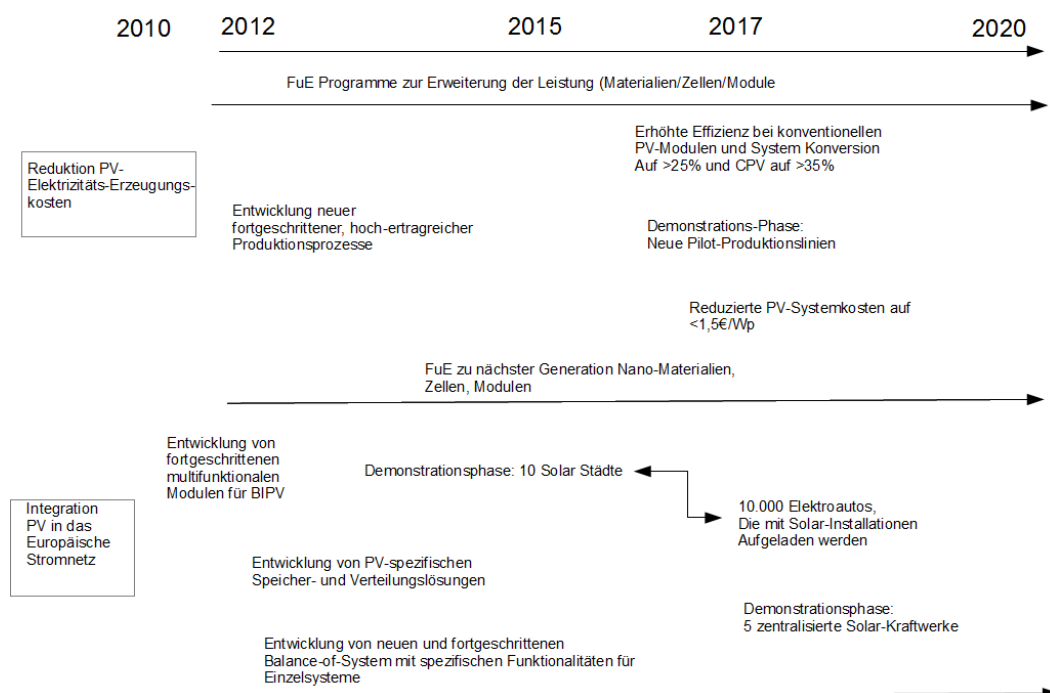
2010 2012 2015 2017 2020

FuE Programme zur Erweiterung der Leistung (Materialien/Zellen/Module

Erhöhte Effizienz bei konventionellen PV-Modulen und System Konversion Auf >25% und CPV auf >35%

Reduktion PV-Elektrizitäts-Erzeugungskosten

Entwicklung neuer fortgeschrittener, hoch-ertragreicher Produktionsprozesse

Demonstrations-Phase: Neue Pilot-Produktionslinien

Reduzierte PV-Systemkosten auf <1,5€/Wp

FuE zu nächster Generation Nano-Materialien, Zellen, Modulen

Entwicklung von fortgeschrittenen multifunktionalen Modulen für BIPV

Demonstrationsphase: 10 Solar Städte

10.000 Elektroautos, Die mit Solar-Installationen Aufgeladen werden

Integration PV in das Europäische Stromnetz

Entwicklung von PV-spezifischen Speicher- und Verteilungslösungen

Demonstrationsphase: 5 zentralisierte Solar-Kraftwerke

Entwicklung von neuen und fortgeschrittenen Balance-of-System mit spezifischen Funktionalitäten für Einzelsysteme